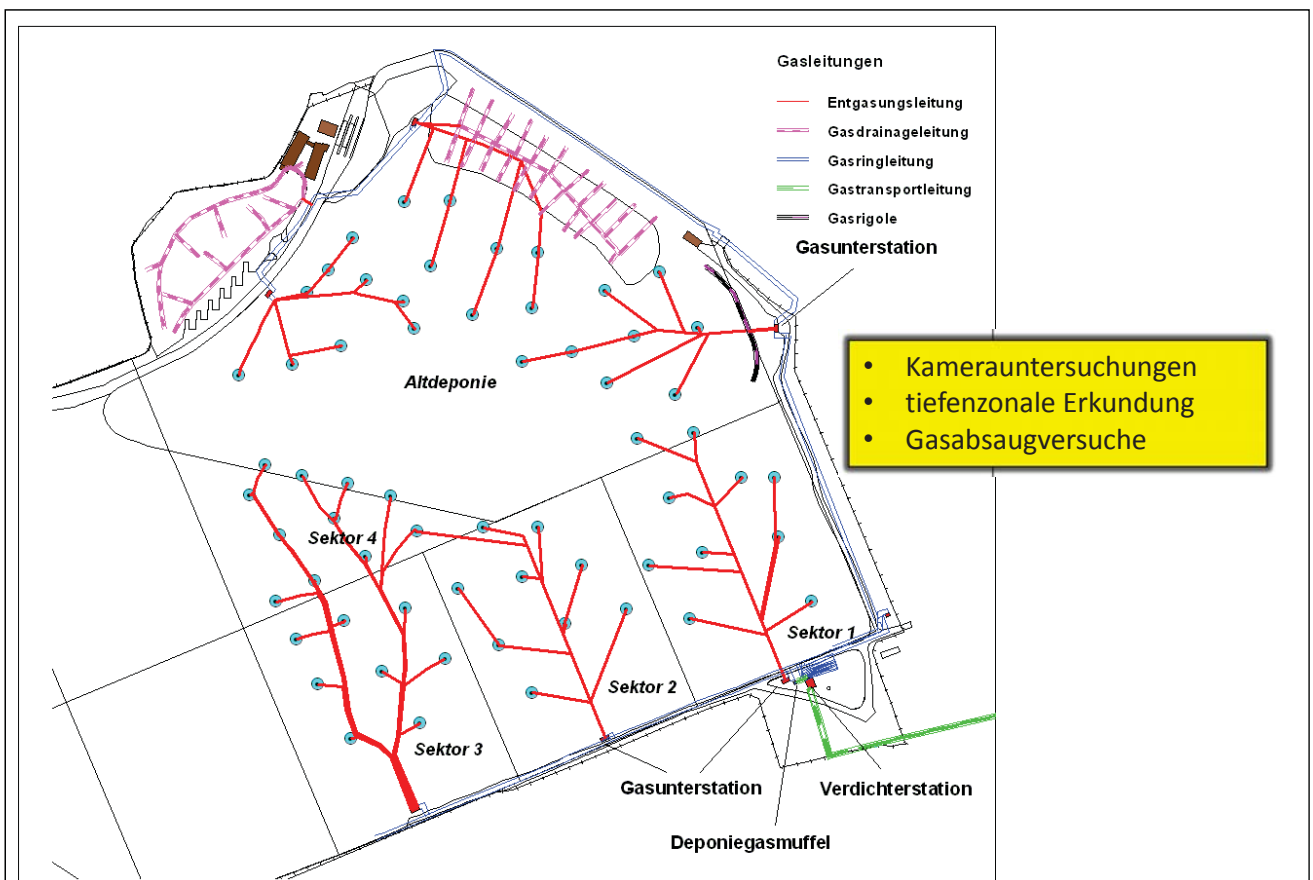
Gasleitungen

Entgasungsleitung
Gasdrainageleitung
Gasringleitung
Gastransportleitung
Gasrigole

Gasunterstation

- Kamerauntersuchungen
- tiefenzonale Erkundung
- Gasabsaugversuche

Altdeponie

Sektor 4

Sektor 1

Sektor 2

Sektor 3

Gasunterstation

Verdichterstation

Deponiegasmuffel